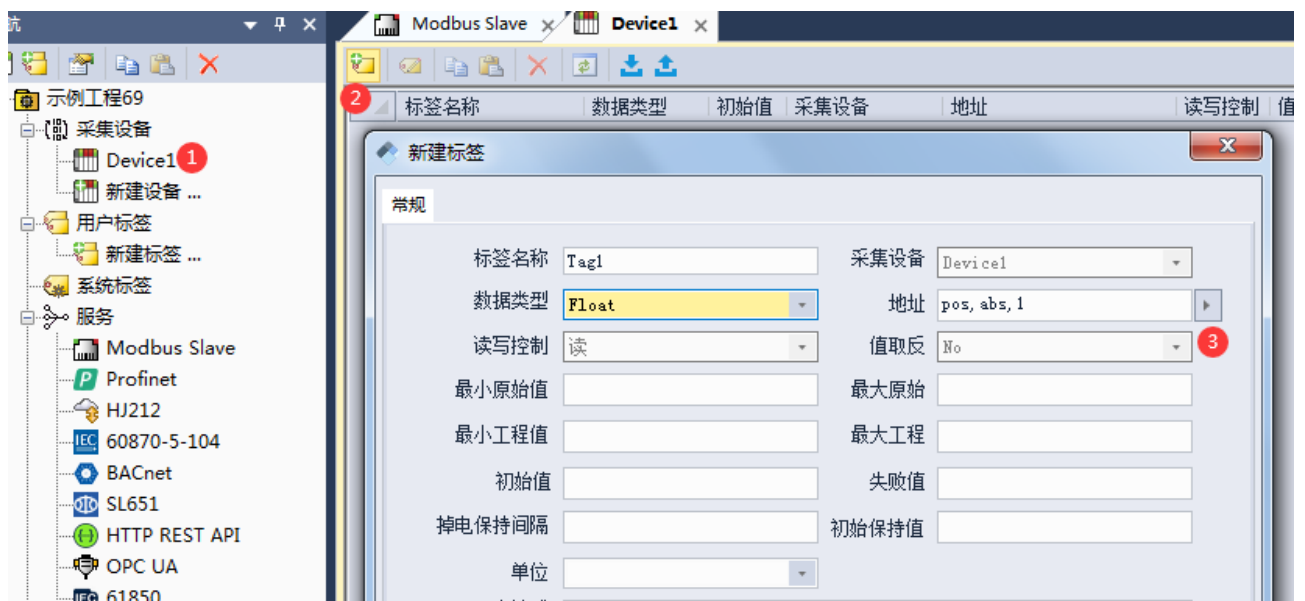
统 ▾ ‡ ×

示例工程69
采集设备
Device1 1
新建设备 ...
用户标签
新建标签 ...
系统标签
服务
Modbus Slave
Profinet
HJ212
60870-5-104
BACnet
SL651
HTTP REST API
OPC UA
61850

Modbus Slave × Device1 ×

2
| 标签名称 | 数据类型 | 初始值 | 采集设备 | 地址 | 读写控制 | 值 |
|---|---|---|---|---|---|---|

新建标签

常规

标签名称 Tag1
采集设备 Device1
数据类型 Float
地址 pos, abs, 1
读写控制 读
值取反 No 3
最小原始值
最大原始
最小工程值
最大工程
初始值
失败值
掉电保持间隔
初始保持值
单位